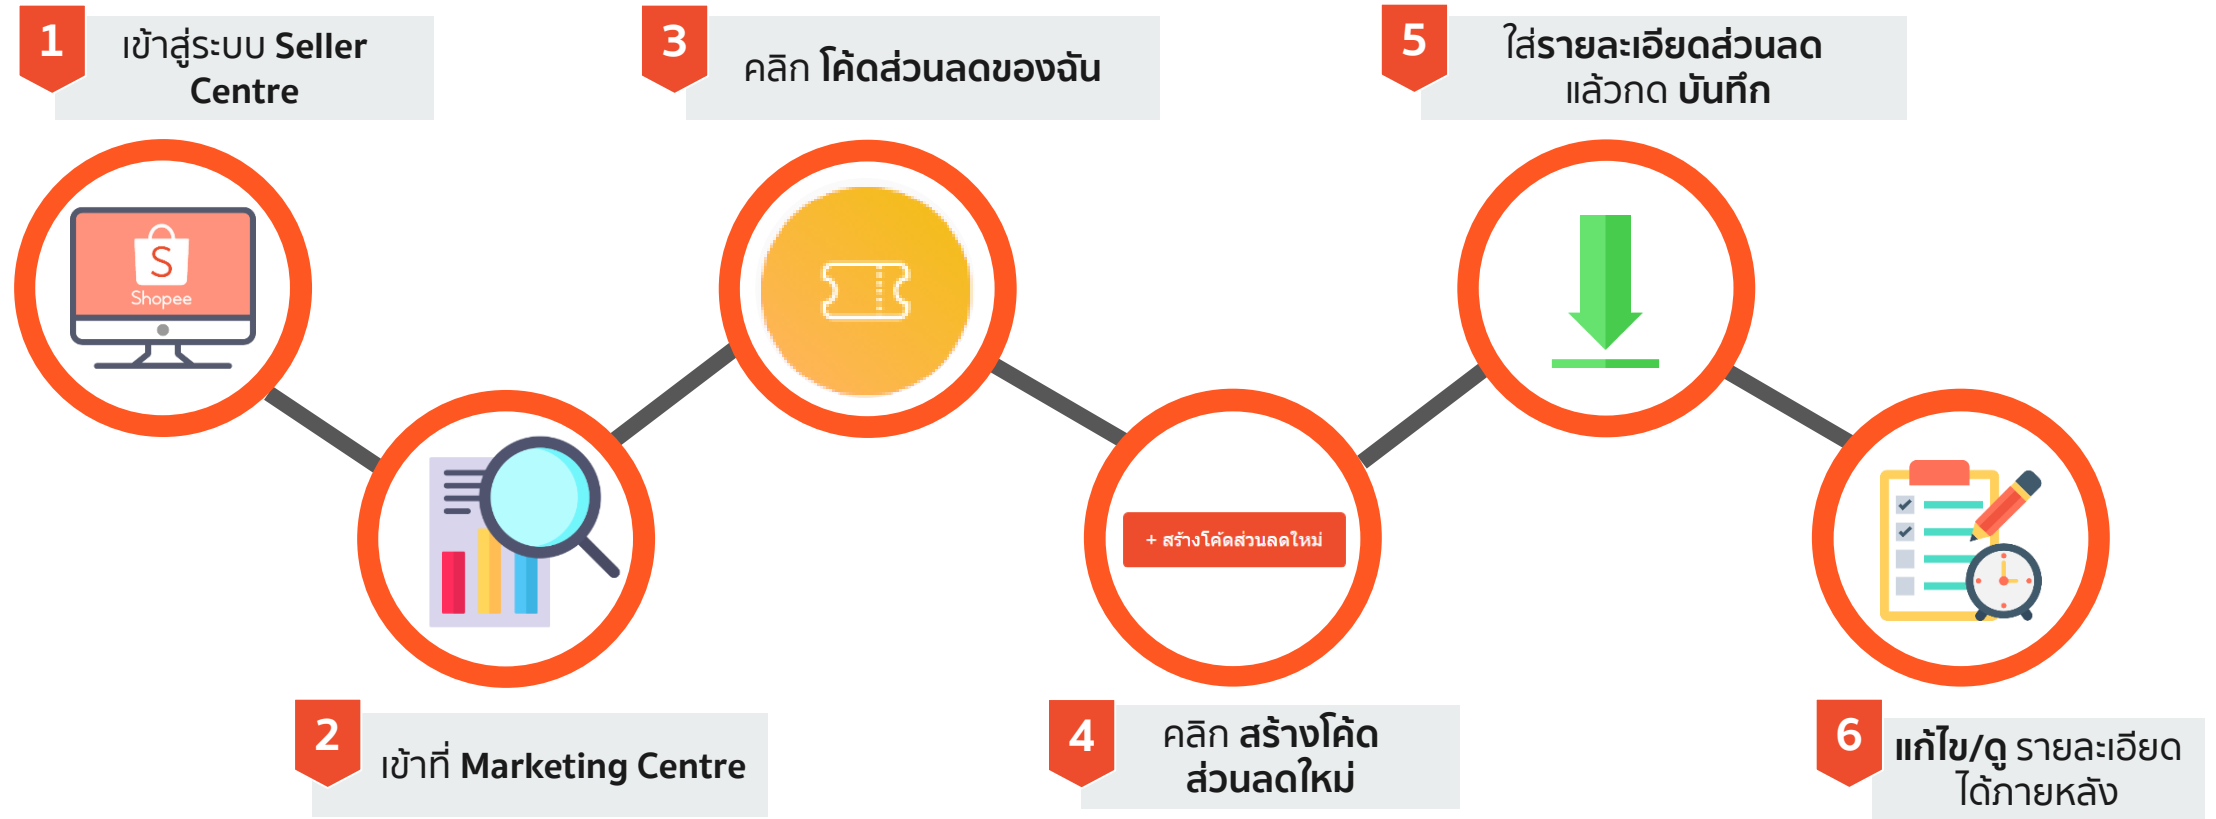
1
เข้าสู่ระบบ Seller Centre

3
คลิก โค้ดส่วนลดของฉัน

5
ใส่รายละเอียดส่วนลด แล้วกด บันทึก

Shopee

+ สร้างโค้ดส่วนลดใหม่

2
เข้าที่ Marketing Centre

4
คลิก สร้างโค้ด ส่วนลดใหม่

6
แก้ไข/ดู รายละเอียด ได้ภายหลัง